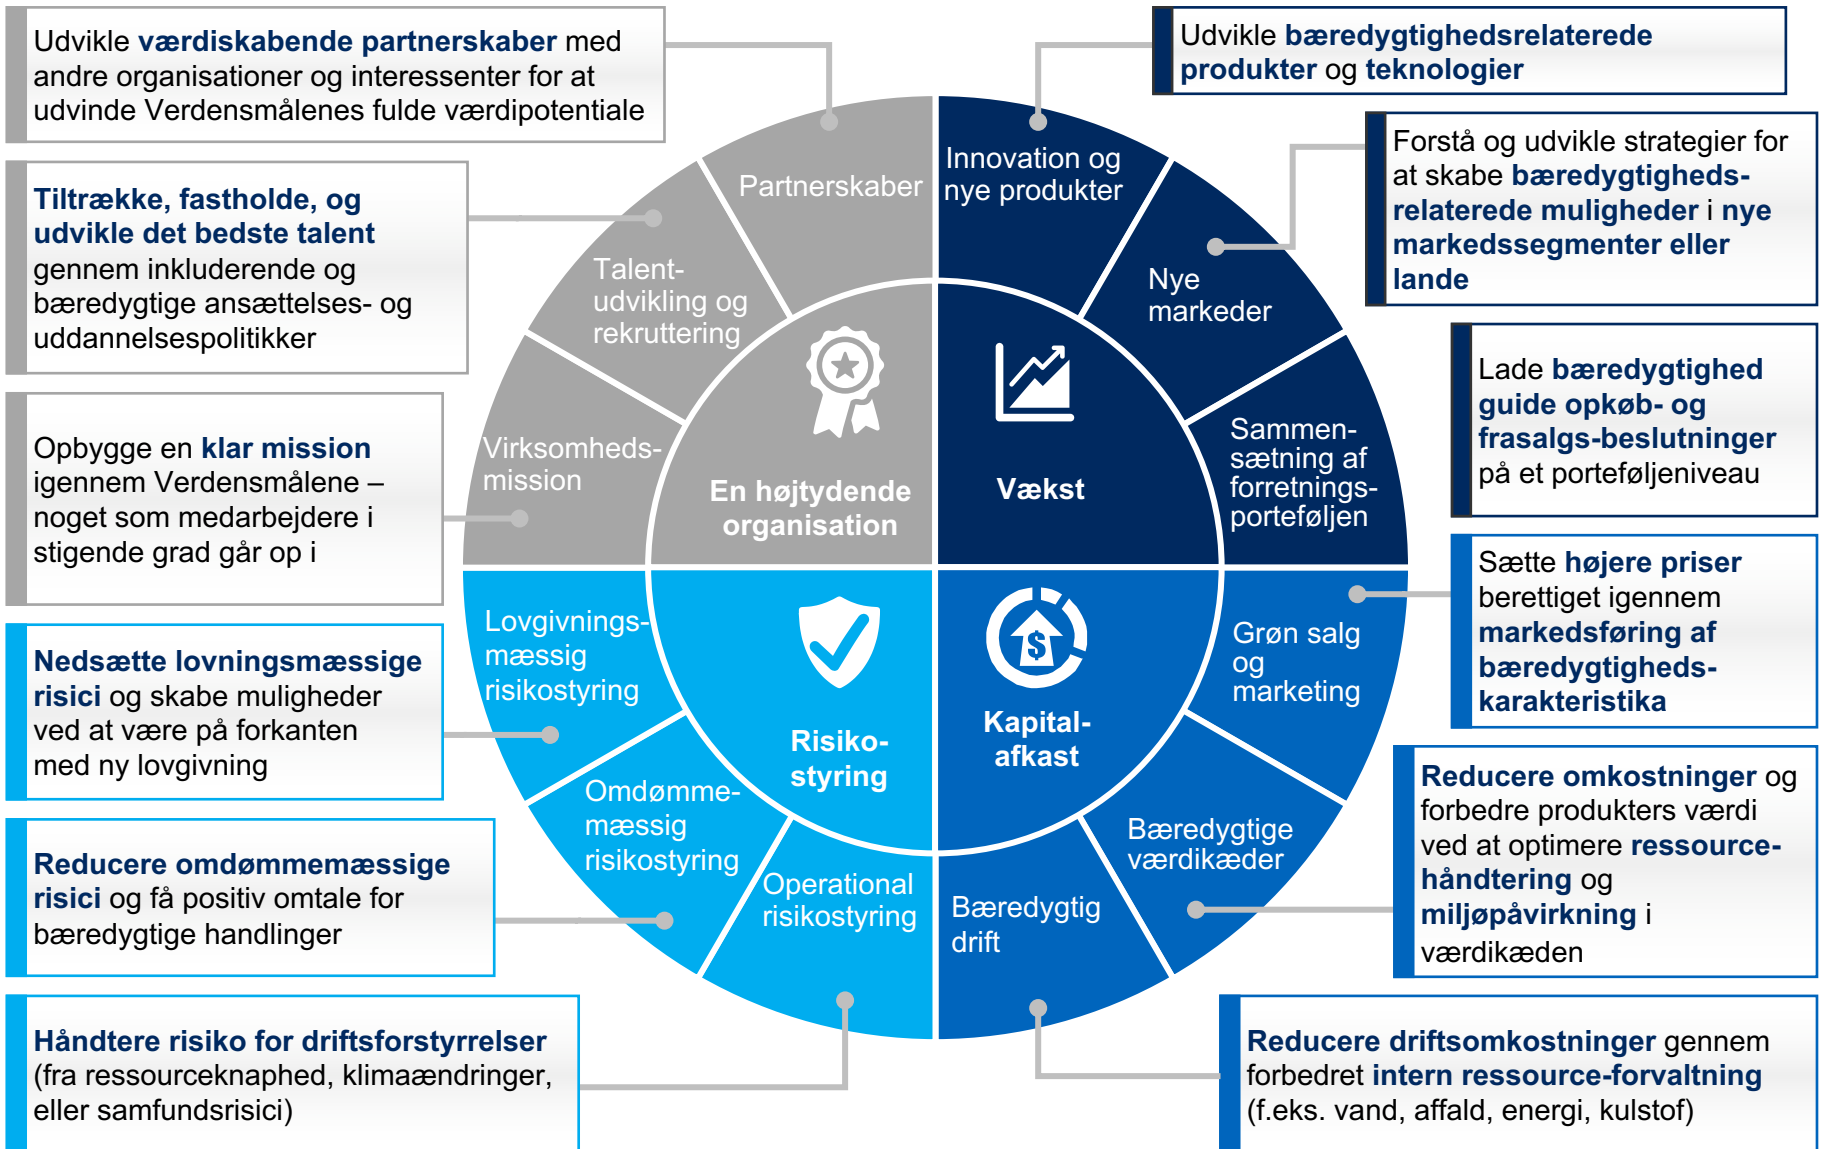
Udvikle værdiskabende partnerskaber med andre organisationer og interessenter for at udvinde Verdensmålenes fulde værdipotentiale

Tiltrække, fastholde, og udvikle det bedste talent gennem inkluderende og bæredygtige ansættelses- og uddannelsespolitikker

Opbygge en klar mission igennem Verdensmålene – noget som medarbejdere i stigende grad går op i

Nedsætte lovningsmæssige risici og skabe muligheder ved at være på forkanten med ny lovgivning

Reducere omdømmemæssige risici og få positiv omtale for bæredygtige handlinger

Håndtere risiko for driftsforstyrrelser (fra ressourceknaphed, klimaændringer, eller samfundsrisici)

Udvikle bæredygtighedsrelaterede produkter og teknologier

Forstå og udvikle strategier for at skabe bæredygtighedsrelaterede muligheder i nye markedssegmenter eller lande

Lade bæredygtighed guide opkøb- og frasalgs-beslutninger på et porteføljeniveau

Sætte højere priser berettiget igennem markedsføring af bæredygtighedskarakteristika

Reducere omkostninger og forbedre produkters værdi ved at optimere ressourcehåndtering og miljøpåvirkning i værdikæden

Reducere driftsomkostninger gennem forbedret intern ressource-forvaltning (f.eks. vand, affald, energi, kulstof)

Partnerskaber

Talentudvikling og rekruttering

Virksomhedsmission

En højtydende organisation

Innovation og nye produkter

Nye markeder

Sammensætning af forretningsporteføljen

Vækst

Lovgivningsmæssig risikostyring

Omdømmemæssig risikostyring

Operational risikostyring

Risikostyring

Kapitalafkast

Grøn salg og marketing

Bæredygtige værdikæder

Bæredygtig drift